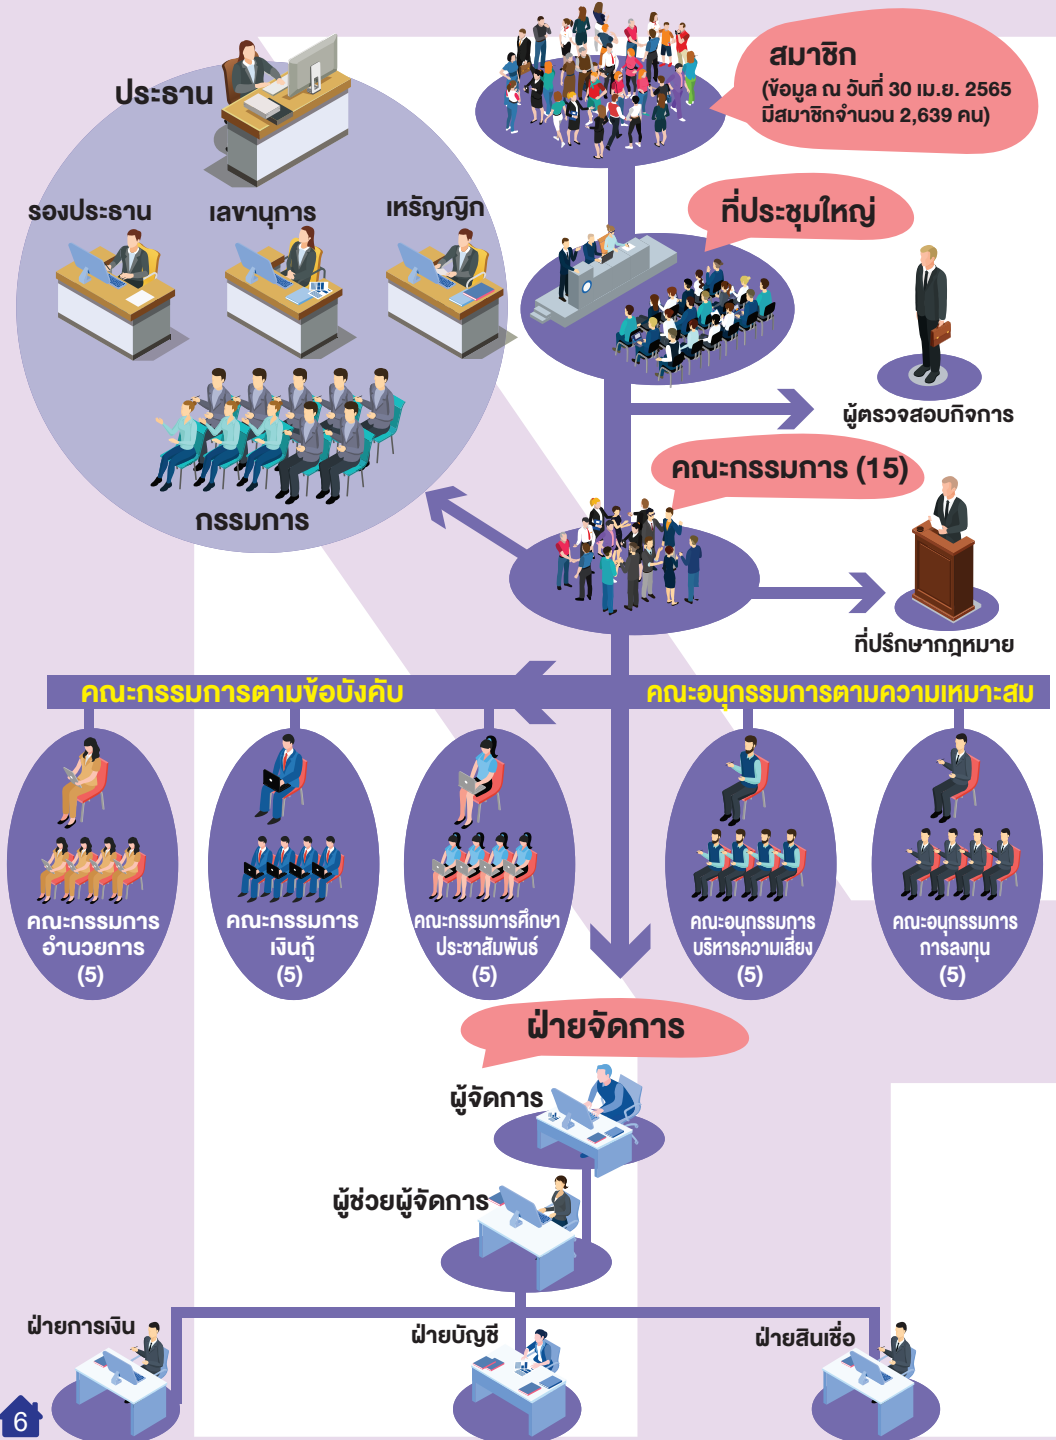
สมาชิก
(ข้อมูล ณ วันที่ 30 เม.ย. 2565 มีสมาชิกจำนวน 2,639 คน)

ประธาน

รองประธาน

เลขานุการ

เหรัญญิก

กรรมการ

ที่ประชุมใหญ่

ผู้ตรวจสอบกิจการ

คณะกรรมการ (15)

ที่ปรึกษากฎหมาย

คณะกรรมการตามข้อบังคับ

คณะอนุกรรมการตามความเหมาะสม

คณะกรรมการ อำนวยการ (5)

คณะกรรมการ เงินกู้ (5)

คณะกรรมการศึกษา ประชาสัมพันธ์ (5)

คณะอนุกรรมการ บริหารความเสี่ยง (5)

คณะอนุกรรมการ การลงทุน (5)

ฝ่ายจัดการ

ผู้จัดการ

ผู้ช่วยผู้จัดการ

ฝ่ายการเงิน

ฝ่ายบัญชี

ฝ่ายสินเชื่อ

6